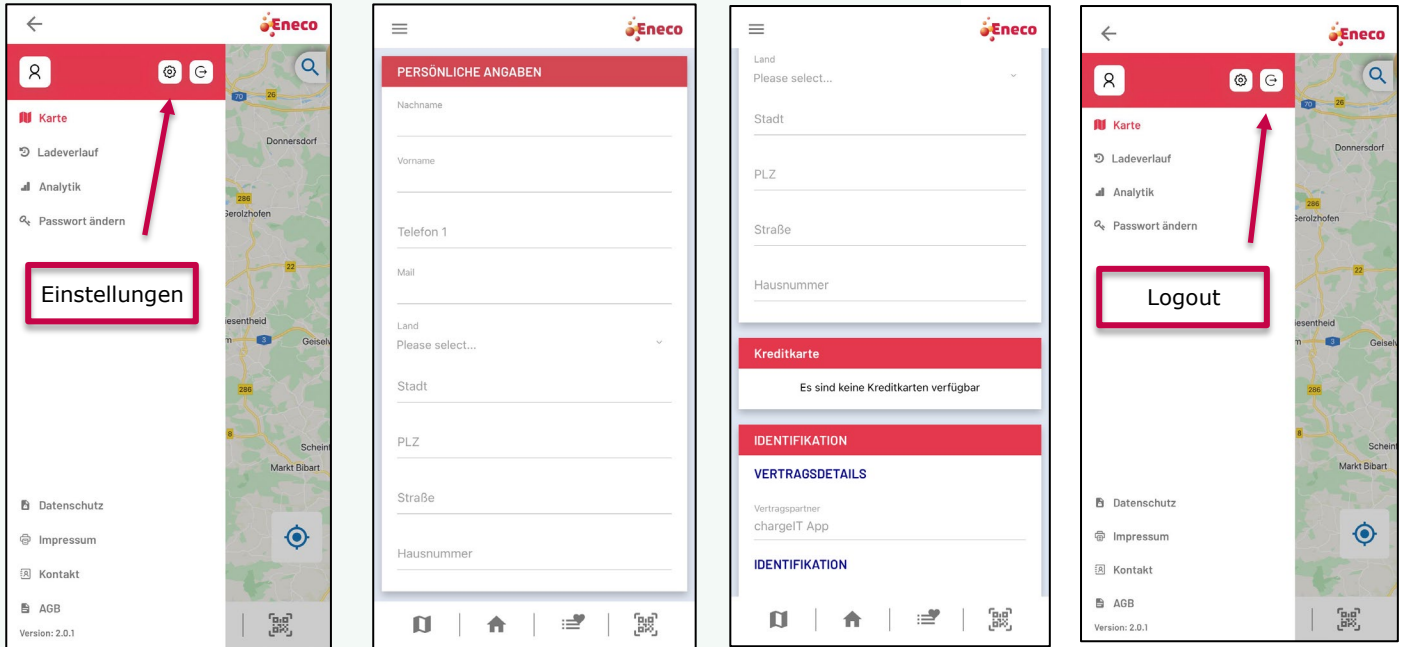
Eneco

Karte
Ladeverlauf
Analytik
Passwort ändern

Einstellungen

Datenschutz
Impressum
Kontakt
AGB
Version: 2.0.1

70 26 Donnersdorf 286 Gerolzhofen 22 Wiesentheid 3 Geisel 286 8 Schein Markt Bibart

Eneco

PERSÖNLICHE ANGABEN
Nachname
Vorname
Telefon 1
Mail
Land
Please select...
Stadt
PLZ
Straße
Hausnummer

Eneco

Land
Please select...
Stadt
PLZ
Straße
Hausnummer

Kreditkarte
Es sind keine Kreditkarten verfügbar

IDENTIFIKATION
VERTRAGSDETAILS
Vertragspartner
chargeIT App
IDENTIFIKATION

Eneco

Karte
Ladeverlauf
Analytik
Passwort ändern

Logout

Datenschutz
Impressum
Kontakt
AGB
Version: 2.0.1

70 26 Donnersdorf 286 Gerolzhofen 22 Wiesentheid 3 Geisel 286 8 Schein Markt Bibart